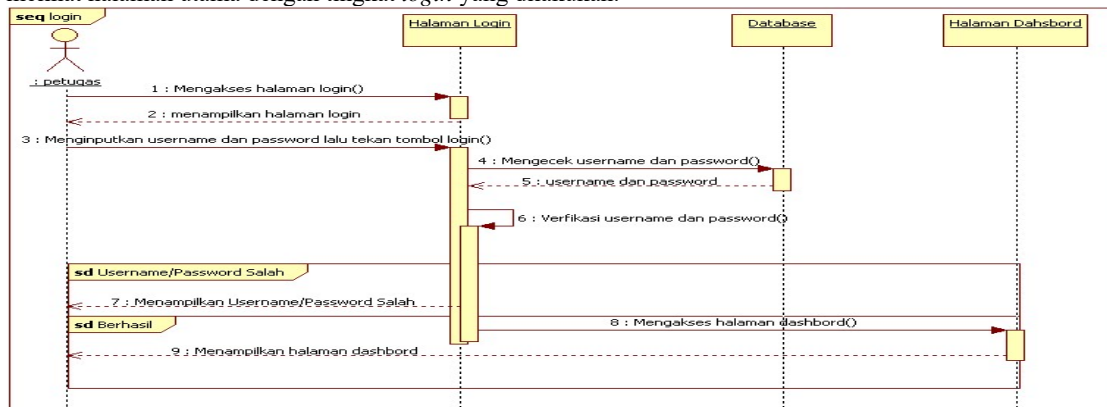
seq login

: petugas

Halaman Login

Database

Halaman Dahsbord

1 : Mengakses halaman login()

2 : menampilkan halaman login

3 : Menginputkan username dan password lalu tekan tombol login()

4 : Mengecek username dan password()

5 : username dan password

6 : Verfikasi username dan password()

sd Username/Password Salah

7 : Menampilkan Username/Password Salah

sd Berhasil

8 : Mengakses halaman dashbord()

9 : Menampilkan halaman dashbord